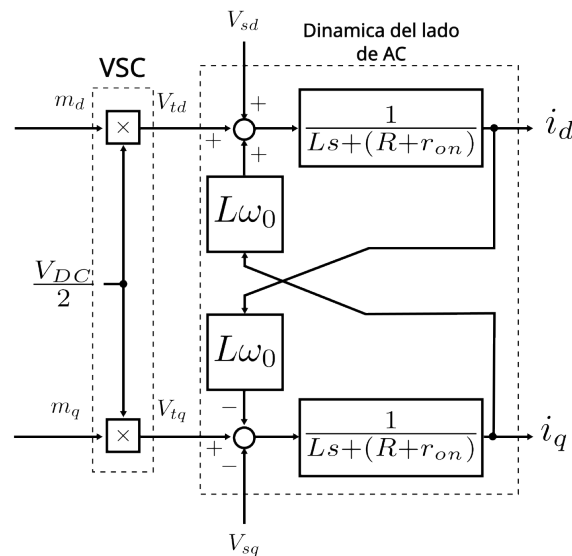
$V_{sd}$

Dinamica del lado de AC

VSC

$m_d$

$\times$

$V_{td}$

$+$

$+$

$+$

$\frac{1}{Ls+(R+r_{on})}$

$i_d$

$L\omega_0$

$\frac{V_{DC}}{2}$

$L\omega_0$

$m_q$

$\times$

$V_{tq}$

$-$

$+$

$-$

$\frac{1}{Ls+(R+r_{on})}$

$i_q$

$V_{sq}$